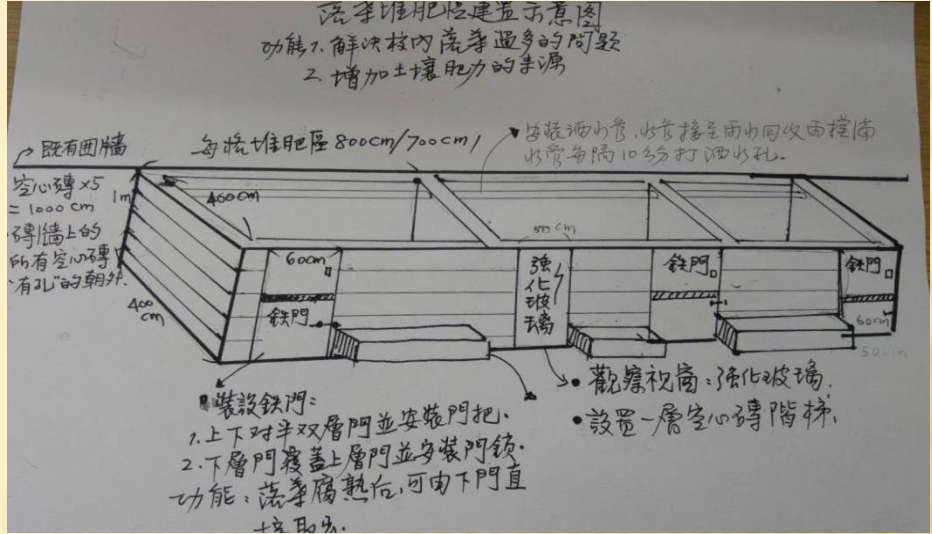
落葉堆肥槽建造示意圖
功能 1. 解決校內落葉過多的問題
2. 增加土壤肥力的來源

既有圍牆

每格堆肥區 800cm/700cm

每格洒水管，水管接至兩面回收雨搭滴水管每隔10分打洒水孔。

空心磚×5
= 1000 cm
磚牆上的所有空心磚有孔的朝外。

1m
400cm
50cm
600cm
強化玻璃
鉄門
鉄門
鉄門
鉄門
60cm
400cm
50cm

•裝設鉄門：
1. 上下对半双層門並安裝門把。
2. 下層門覆蓋上層門並安裝門锁。
功能：落葉腐熟后，可由下門直接取出。

•觀察視窗：強化玻璃。
•設置一層空心磚階梯。